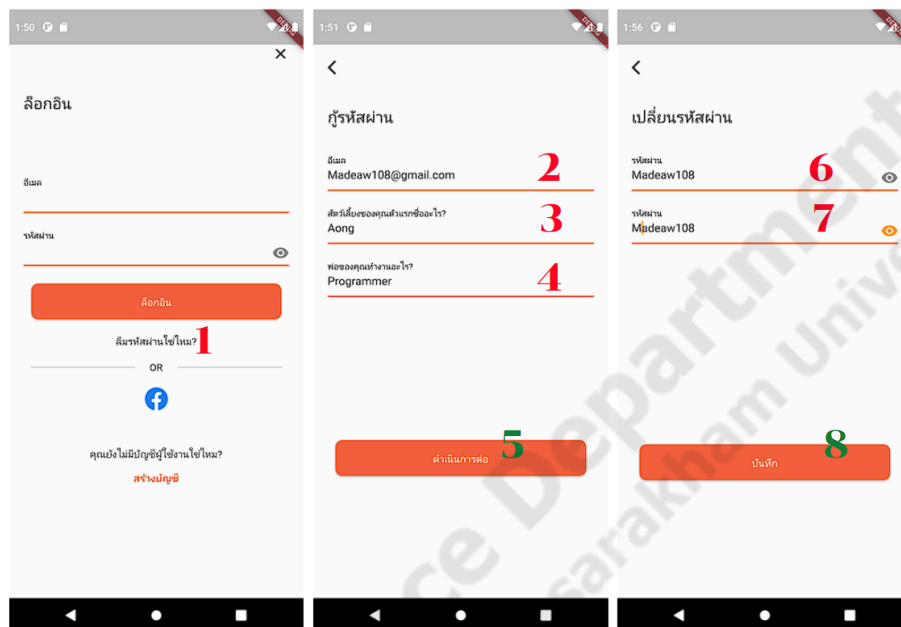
1:50

ล็อกอิน

อีเมล

รหัสผ่าน

ล็อกอิน

ลืมรหัสผ่านใช่ไหม? 1

OR

คุณยังไม่มีบัญชีผู้ใช้งานใช่ไหม?

สร้างบัญชี

1:51

กู้รหัสผ่าน

อีเมล
Madeaw108@gmail.com 2

สัตว์เลี้ยงของคุณตัวแรกชื่ออะไร?
Aong 3

พ่อของคุณทำงานอะไร?
Programmer 4

ดำเนินการต่อ 5

1:56

เปลี่ยนรหัสผ่าน

รหัสผ่าน
Madeaw108 6

รหัสผ่าน
Madeaw108 7

บันทึก 8

ce Department
sarakham Unive